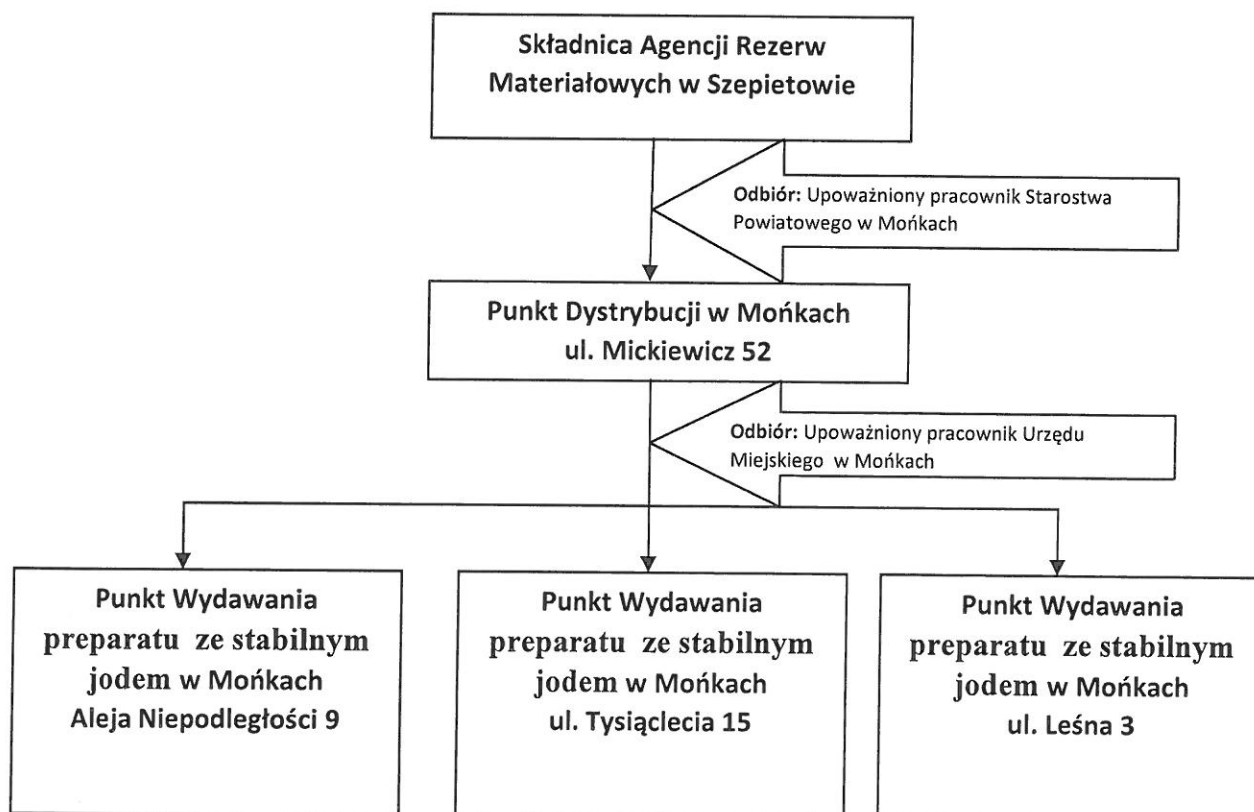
Składnica Agencji Rezerw Materiałowych w Szepietowie

Odbiór: Upoważniony pracownik Starostwa Powiatowego w Mońkach

Punkt Dystrybucji w Mońkach
ul. Mickiewicz 52

Odbiór: Upoważniony pracownik Urzędu Miejskiego w Mońkach

Punkt Wydawania preparatu ze stabilnym jodem w Mońkach
Aleja Niepodległości 9

Punkt Wydawania preparatu ze stabilnym jodem w Mońkach
ul. Tysiąclecia 15

Punkt Wydawania preparatu ze stabilnym jodem w Mońkach
ul. Leśna 3